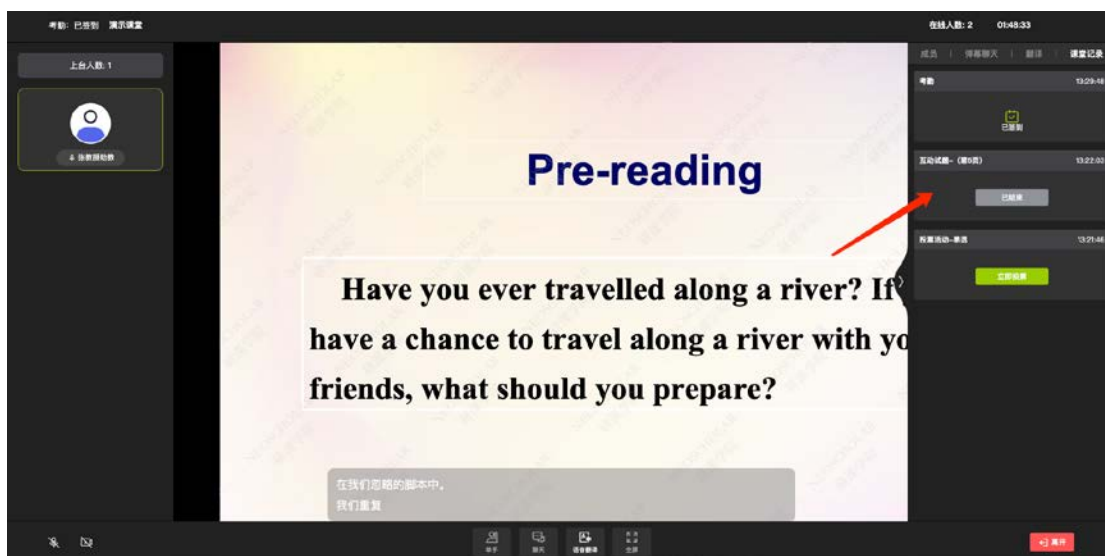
考勤: 已签到 演示课堂

在线人数: 2 01:48:33

上台人数: 1

助教跟助教

成员 | 弹幕聊天 | 翻译 | 课堂记录

考勤 13:29:48

已签到

互动试题-(第5页) 13:22:02

已结束

投票活动-单选 13:21:46

立即投票

Pre-reading

Have you ever travelled along a river? If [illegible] have a chance to travel along a river with yo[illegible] friends, what should you prepare?

在我们忽略的脚本中。
我们重复

举手 聊天 语音翻译 全屏

离开